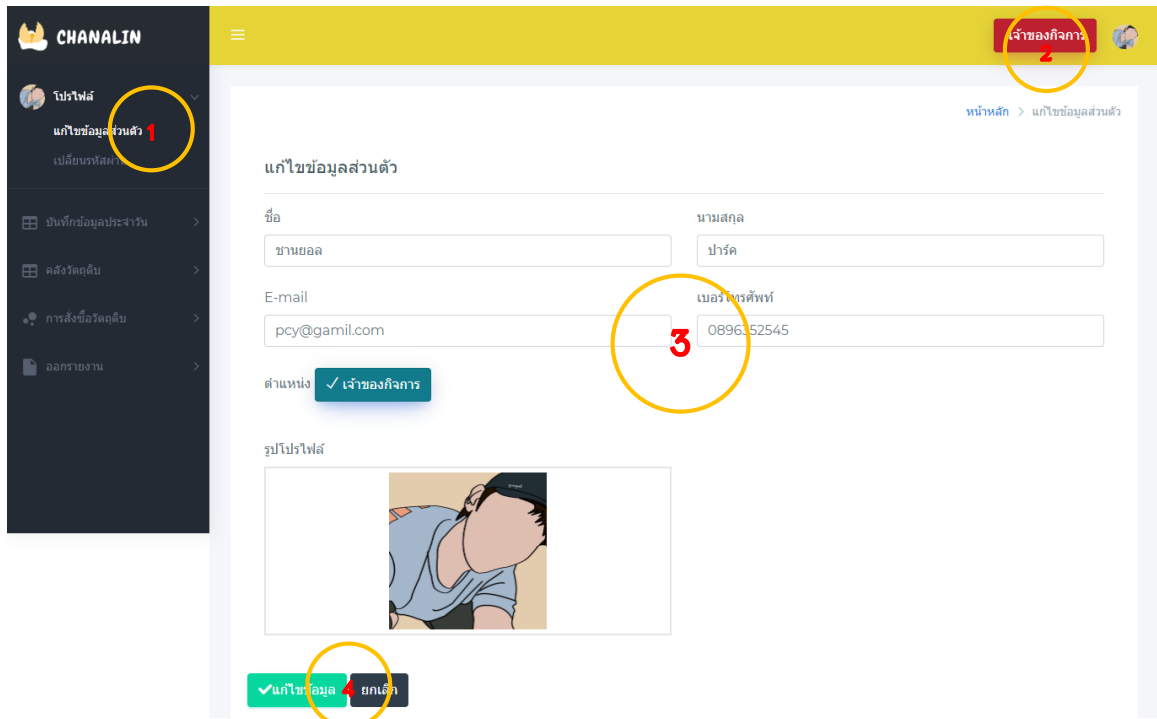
CHANALIN

โปรไฟล์
แก้ไขข้อมูลส่วนตัว 1
เปลี่ยนรหัสผ่าน

บันทึกข้อมูลประจำวัน
คลังวัตถุดิบ
การสั่งซื้อวัตถุดิบ
ออกรายงาน

เจ้าของกิจการ 2

หน้าหลัก > แก้ไขข้อมูลส่วนตัว

แก้ไขข้อมูลส่วนตัว

ชื่อ
ชานยอล

นามสกุล
ปาร์ค

E-mail
pcy@gamil.com

เบอร์โทรศัพท์
0896352545

3

ตำแหน่ง ✓ เจ้าของกิจการ

รูปโปรไฟล์

✓แก้ไขข้อมูล 4 ยกเลิก